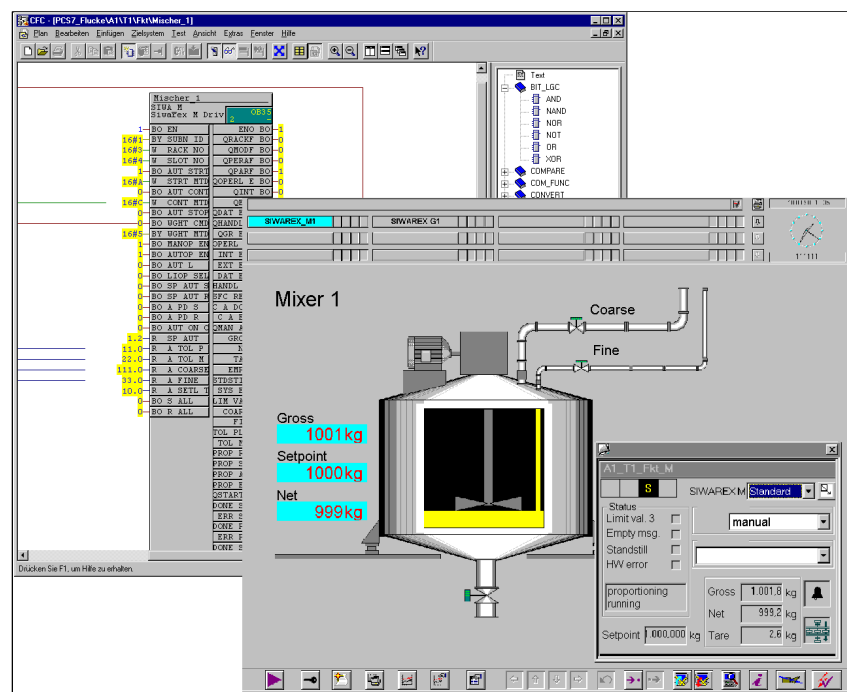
CFC - [PCS7_Flucke\A1\T1\Fkt\Mischer_1]

Plan Bearbeiten Einfügen Zielsystem Test Ansicht Extras Fenster Hilfe

Mischer_1
SIWA M
Siwarex M Driv
OB35
2

| | | | |
|---|---|---|---|
| 1 | BO EN | ENO BO | 1 |
| 16#1 | BY SUBN ID | QRACKF BO | 0 |
| 16#3 | W RACK NO | QMODF BO | 0 |
| 16#4 | W SLOT NO | QPERAF BO | 0 |
| 1 | BO AUT STRT | QPARF BO | 1 |
| 16#A | W STRT MTH | QOPERL E BO | 0 |
| 0 | BO AUT CONT | QINT BO | 0 |
| 16#C | W CONT MTH | QE | |
| 0 | BO AUT STOP | QDAT E | |
| 0 | BO WGHT CMD | QHANDL | |
| 16#5 | BY WGHT MTH | QGR E | |
| 1 | BO MANOP EN | OPERL | |
| 1 | BO AUTOP EN | INT E | |
| 0 | BO AUT L | EXT E | |
| 0 | BO LIOP SEL | DAT E | |
| 0 | BO SP AUT S | HANDL | |
| 0 | BO SP AUT R | SFC RE | |
| 0 | BO A PD S | C A DO | |
| 0 | BO A PD R | C A E | |
| 0 | BO AUT ON C | QMAN A | |
| 1.2 | R SP AUT | GRO | |
| 11.0 | R A TOL P | N | |
| 22.0 | R A TOL M | TA | |
| 111.0 | R A COARSE | EMP | |
| 33.0 | R A FINE | BTDSTI | |
| 10.0 | R A SETL T | SYS E | |
| 0 | BO S ALL | LIM VA | |
| 0 | BO R ALL | COAR | |
| | | FI | |
| | | TOL PL | |
| | | TOL M | |
| | | PROP E | |
| | | PROP S | |
| | | PROP A | |
| | | PROP R | |
| | | QSTART | |
| | | DONE S | |
| | | ERR S | |
| | | DONE R | |
| | | ERR R | |
| | | DONE S | |

Drücken Sie F1, um Hilfe zu erhalten.

Text
BIT_LGC
AND
NAND
NOR
NOT
OR
XOR
COMPARE
COM_FUNC
CONVERT

SIWAREX_M1
SIWAREX G1

Mixer 1
Coarse
Fine
Gross
1001kg
Setpoint
1000kg
Net
999kg

A1_T1_Fkt_M
S
SIWAREX M Standard
Status
Limit val. 3
Empty msg.
Standstill
HW error
manual
proportioning running
Gross 1.001,8 kg
Net 999,2 kg
Tare 2,6 kg
Setpoint 1.000,000 kg